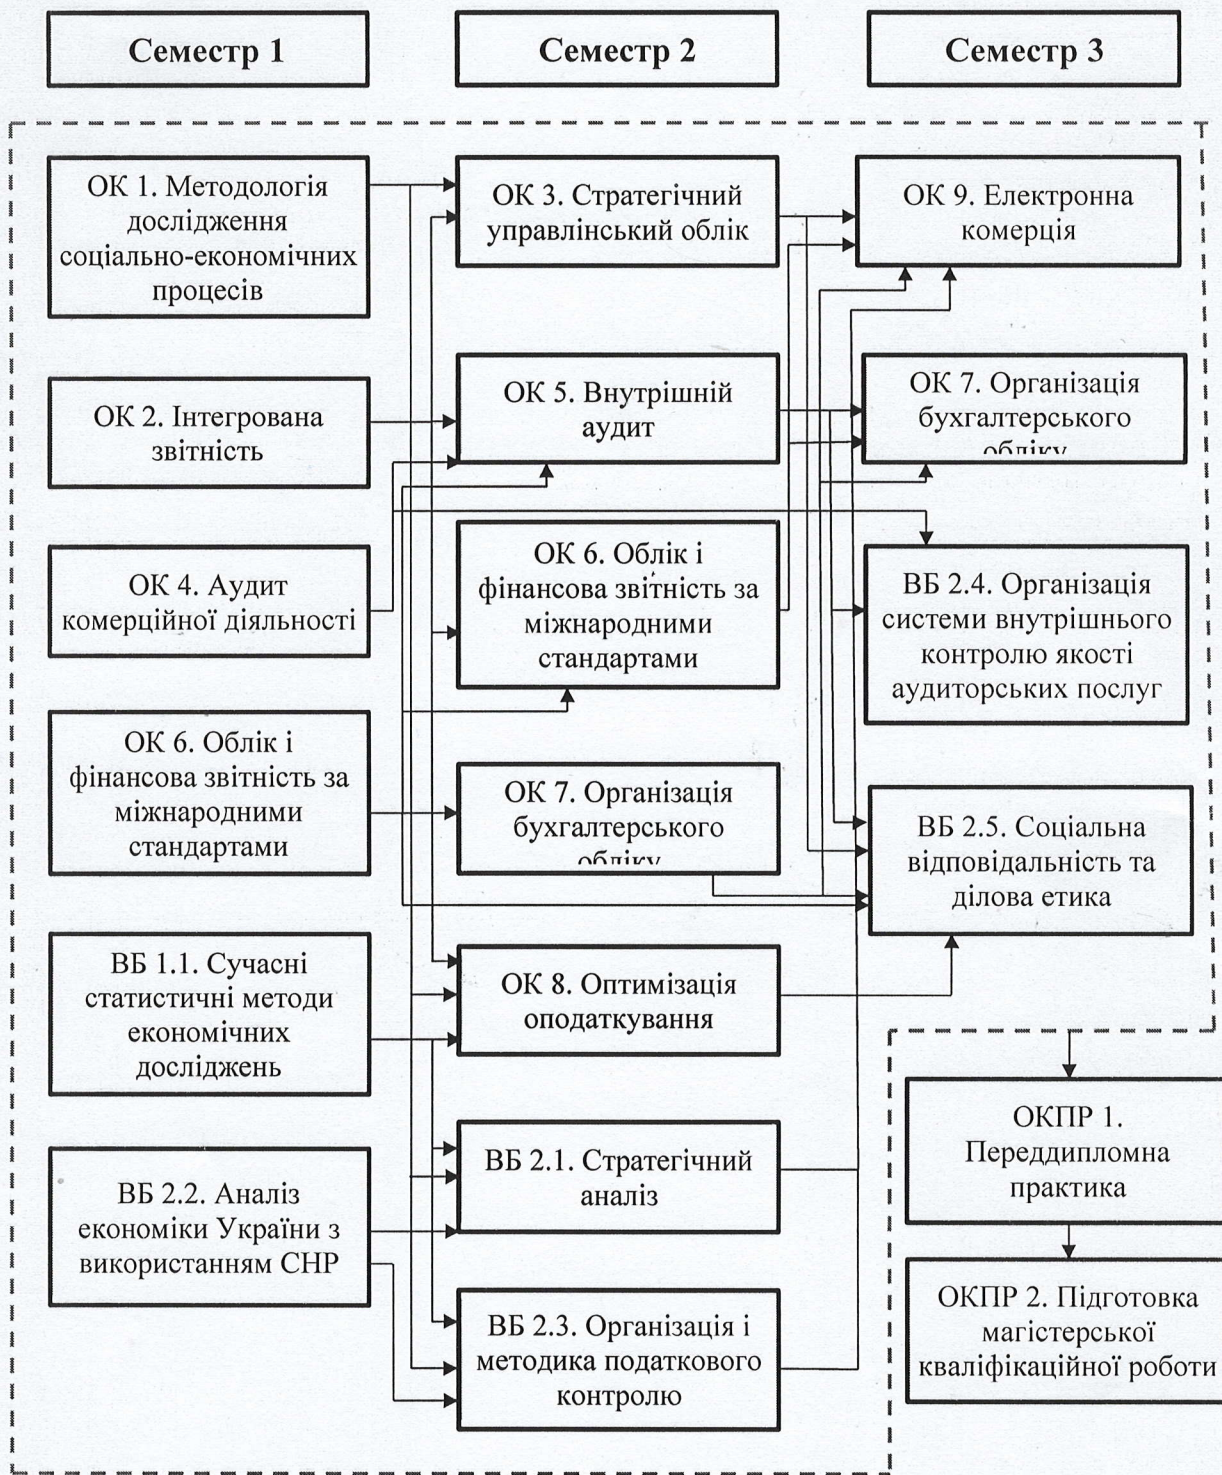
Семестр 1

Семестр 2

Семестр 3

ОК 1. Методологія дослідження соціально-економічних процесів

ОК 2. Інтегрована звітність

ОК 4. Аудит комерційної діяльності

ОК 6. Облік і фінансова звітність за міжнародними стандартами

ВБ 1.1. Сучасні статистичні методи економічних досліджень

ВБ 2.2. Аналіз економіки України з використанням СНР

ОК 3. Стратегічний управлінський облік

ОК 5. Внутрішній аудит

ОК 6. Облік і фінансова звітність за міжнародними стандартами

ОК 7. Організація бухгалтерського обліку

ОК 8. Оптимізація оподаткування

ВБ 2.1. Стратегічний аналіз

ВБ 2.3. Організація і методика податкового контролю

ОК 9. Електронна комерція

ОК 7. Організація бухгалтерського обліку

ВБ 2.4. Організація системи внутрішнього контролю якості аудиторських послуг

ВБ 2.5. Соціальна відповідальність та ділова етика

ОКПР 1. Переддипломна практика

ОКПР 2. Підготовка магістерської кваліфікаційної роботи